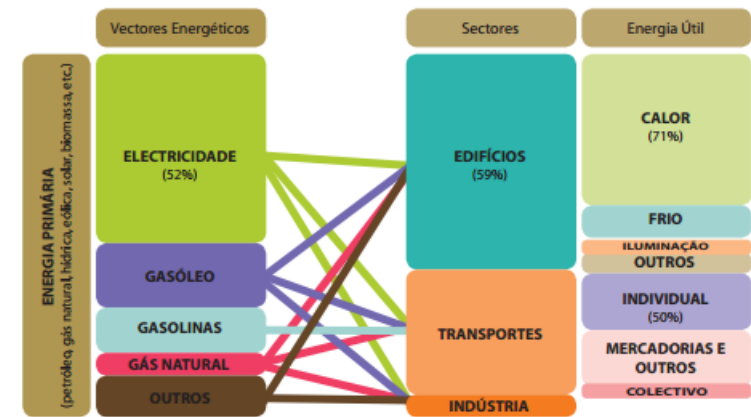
Vectores Energéticos

Sectores

Energia Útil

ENERGIA PRIMÁRIA
(petróleo, gás natural, hídrica, eólica, solar, biomassa, etc.)

ELECTRICIDADE
(52%)

GASÓLEO

GASOLINAS

GÁS NATURAL

OUTROS

EDIFÍCIOS
(59%)

TRANSPORTES

INDÚSTRIA

CALOR
(71%)

FRIO

ILUMINAÇÃO

OUTROS

INDIVIDUAL
(50%)

MERCADORIAS E OUTROS

COLECTIVO